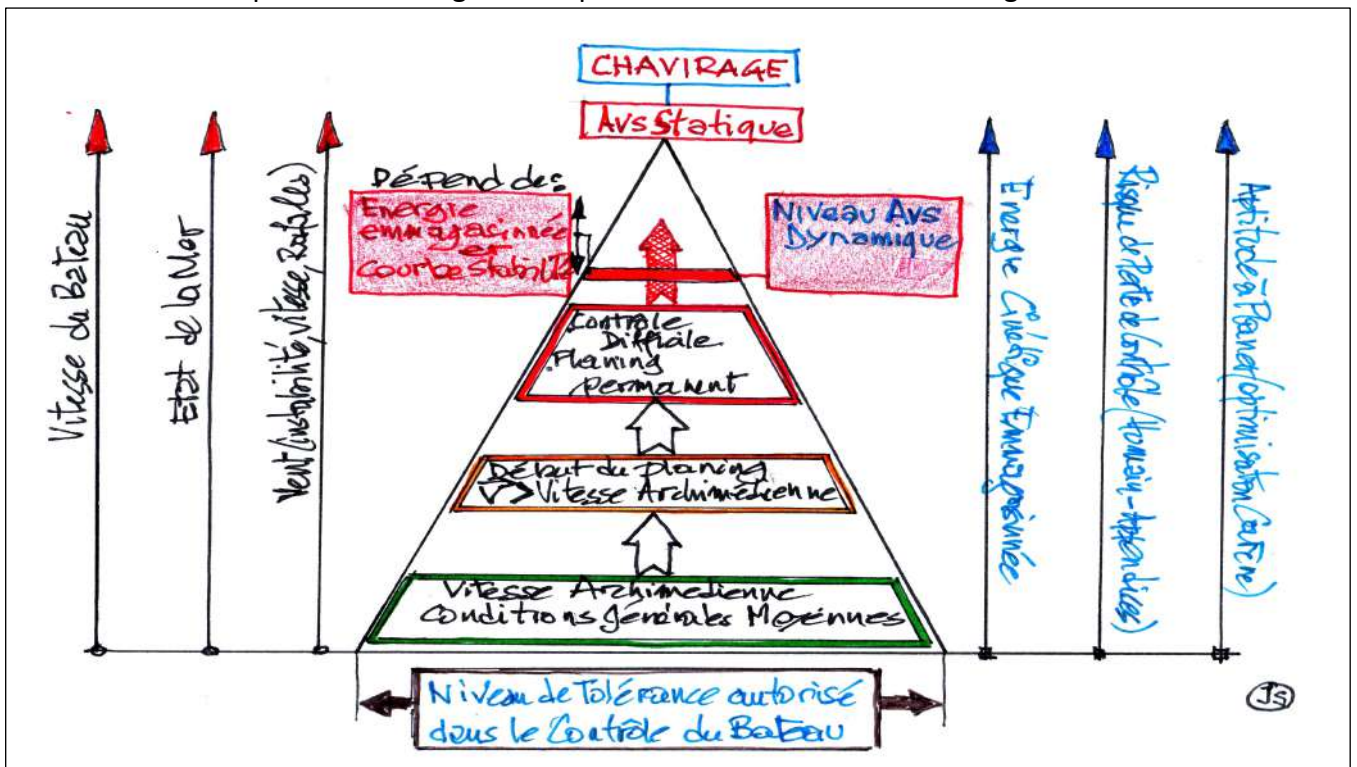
CHAVIRAGE

Avs Statique

Vitesse du Bateau

Etat de la Mer

Vent (instabilité, vitesse, Rafales)

Dépend des :

Energie emmagasinée et Courbe Stabilité

Niveau Avs Dynamique

Energie Cinétique Emmagasinée

Risque de Perte de Contrôle (Homme-Appendices)

Aptitude à Planer (optimisation Carène)

Contrôle Difficile Planing permanent

Début du Planing V > Vitesse Archimédienne

Vitesse Archimédienne Conditions Générales Moyennes

Niveau de Tolérance autorisé dans le Contrôle du Bateau

JS